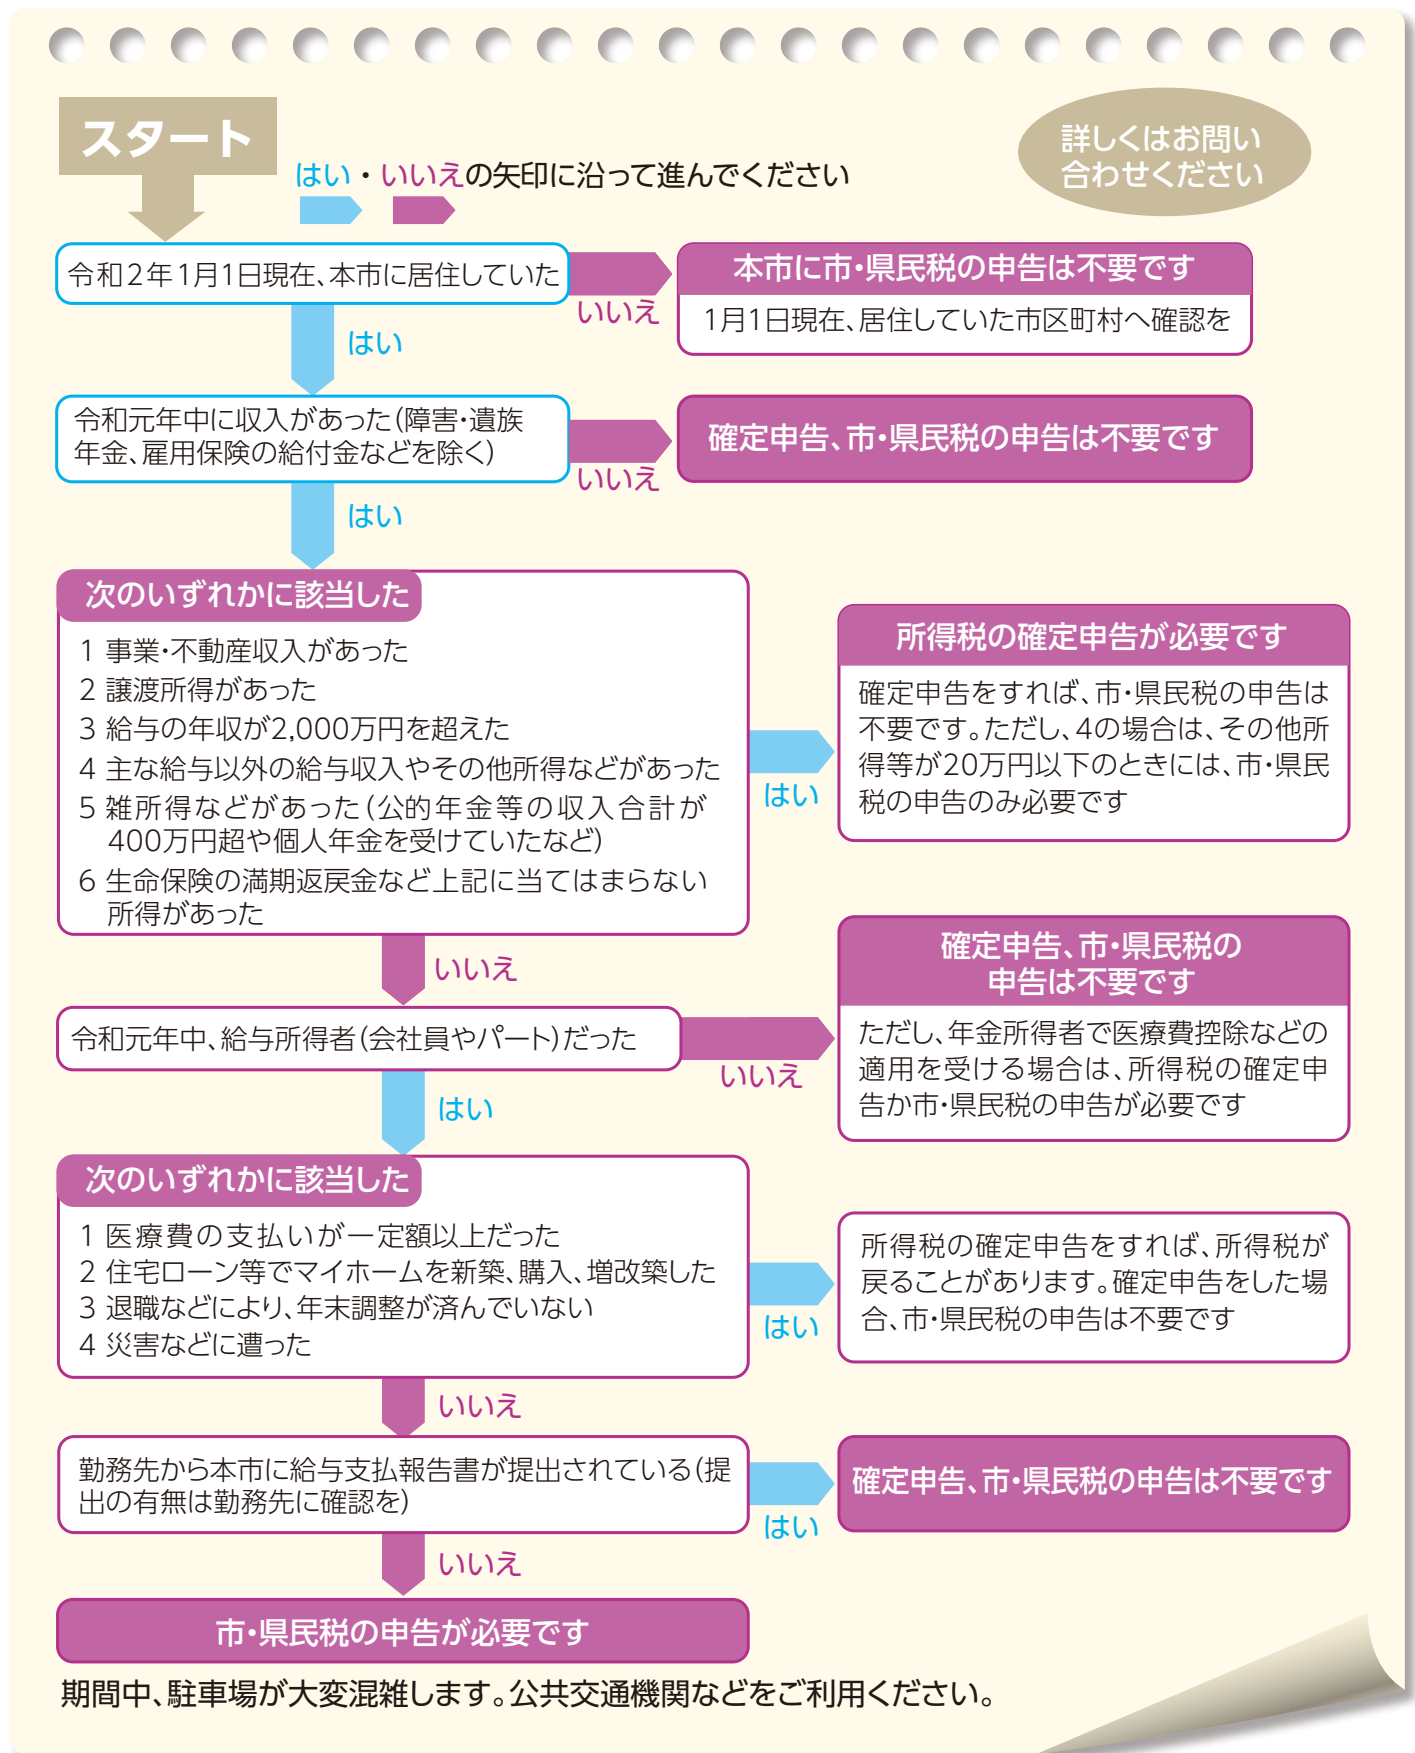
スタート

はい・いいえの矢印に沿って進んでください

詳しくはお問い合わせください

令和2年1月1日現在、本市に居住していた

いいえ

本市に市・県民税の申告は不要です

1月1日現在、居住していた市区町村へ確認を

はい

令和元年中に収入があった(障害・遺族年金、雇用保険の給付金などを除く)

いいえ

確定申告、市・県民税の申告は不要です

はい

次のいずれかに該当した

1 事業・不動産収入があった
2 譲渡所得があった
3 給与の年収が2,000万円を超えた
4 主な給与以外の給与収入やその他所得などがあった
5 雑所得などがあった(公的年金等の収入合計が400万円超や個人年金を受けていたなど)
6 生命保険の満期返戻金など上記に当てはまらない所得があった

はい

所得税の確定申告が必要です

確定申告をすれば、市・県民税の申告は不要です。ただし、4の場合は、その他所得等が20万円以下のときには、市・県民税の申告のみ必要です

いいえ

令和元年中、給与所得者(会社員やパート)だった

いいえ

確定申告、市・県民税の申告は不要です

ただし、年金所得者で医療費控除などの適用を受ける場合は、所得税の確定申告か市・県民税の申告が必要です

はい

次のいずれかに該当した

1 医療費の支払いが一定額以上だった
2 住宅ローン等でマイホームを新築、購入、増改築した
3 退職などにより、年末調整が済んでいない
4 災害などに遭った

はい

所得税の確定申告をすれば、所得税が戻ることがあります。確定申告をした場合、市・県民税の申告は不要です

いいえ

勤務先から本市に給与支払報告書が提出されている(提出の有無は勤務先に確認を)

はい

確定申告、市・県民税の申告は不要です

いいえ

市・県民税の申告が必要です

期間中、駐車場が大変混雑します。公共交通機関などをご利用ください。